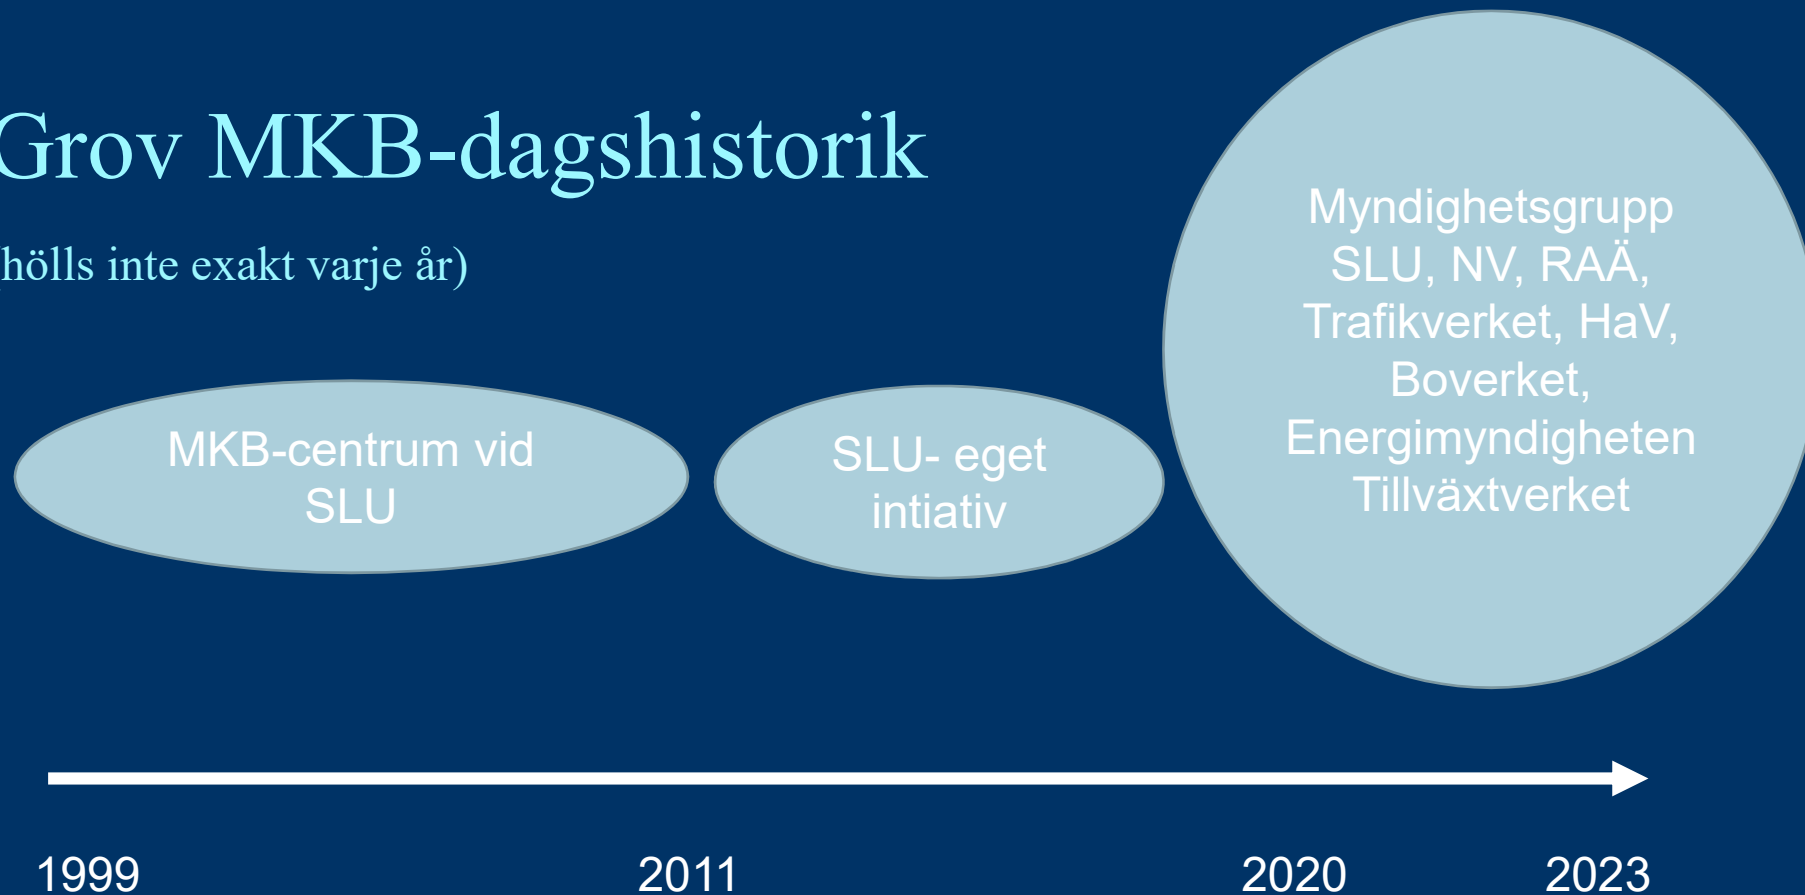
Grov MKB-dagshistorik

hölls inte exakt varje år)

MKB-centrum vid SLU

SLU- eget intiativ

Myndighetsgrupp SLU, NV, RAÄ, Trafikverket, HaV, Boverket, Energimyndigheten Tillväxtverket

1999

2011

2020

2023